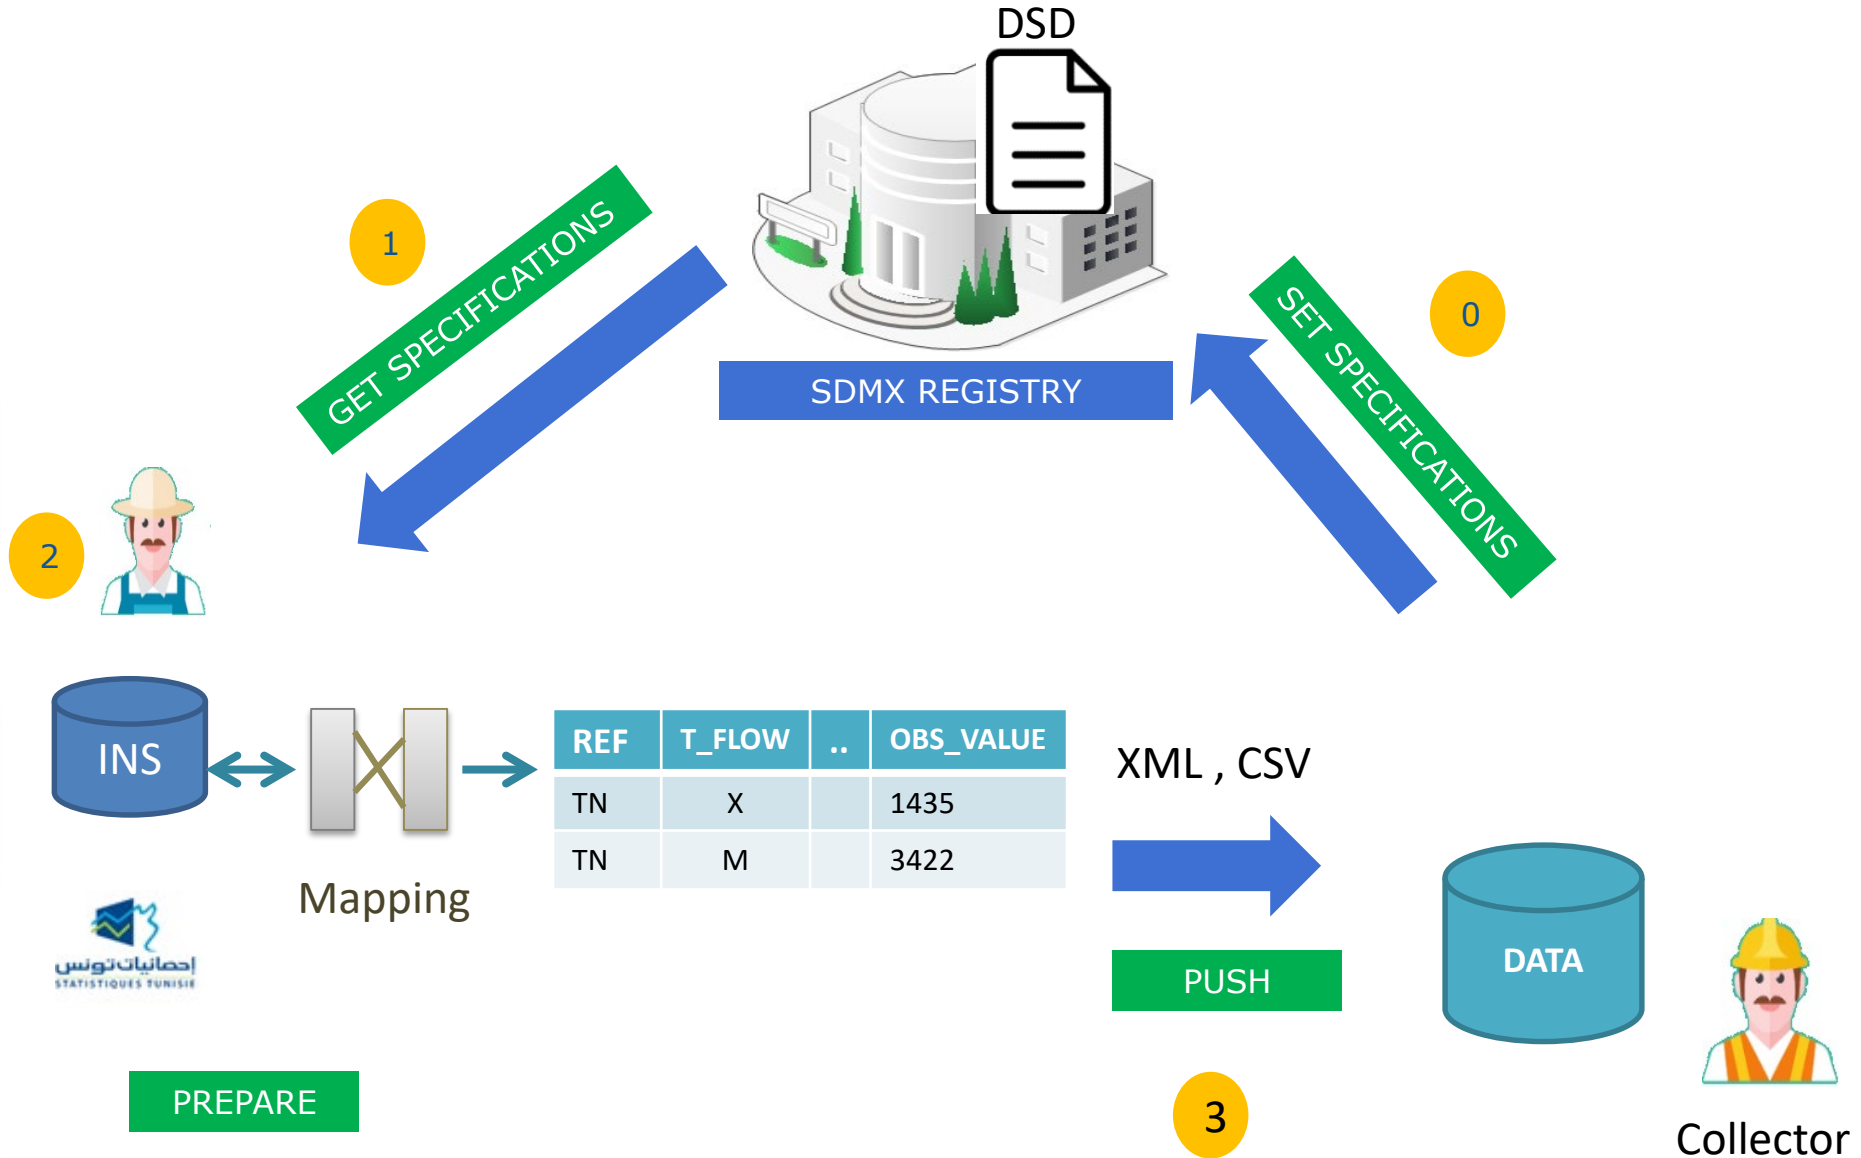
DSD

1

GET SPECIFICATIONS

SDMX REGISTRY

SET SPECIFICATIONS

0

2

INS

Mapping

| REF | T_FLOW | .. | OBS_VALUE |
|---|---|---|---|
| TN | X | | 1435 |
| TN | M | | 3422 |

XML , CSV

PUSH

DATA

إحصائيات تونس
STATISTIQUES TUNISIE

PREPARE

3

Collector